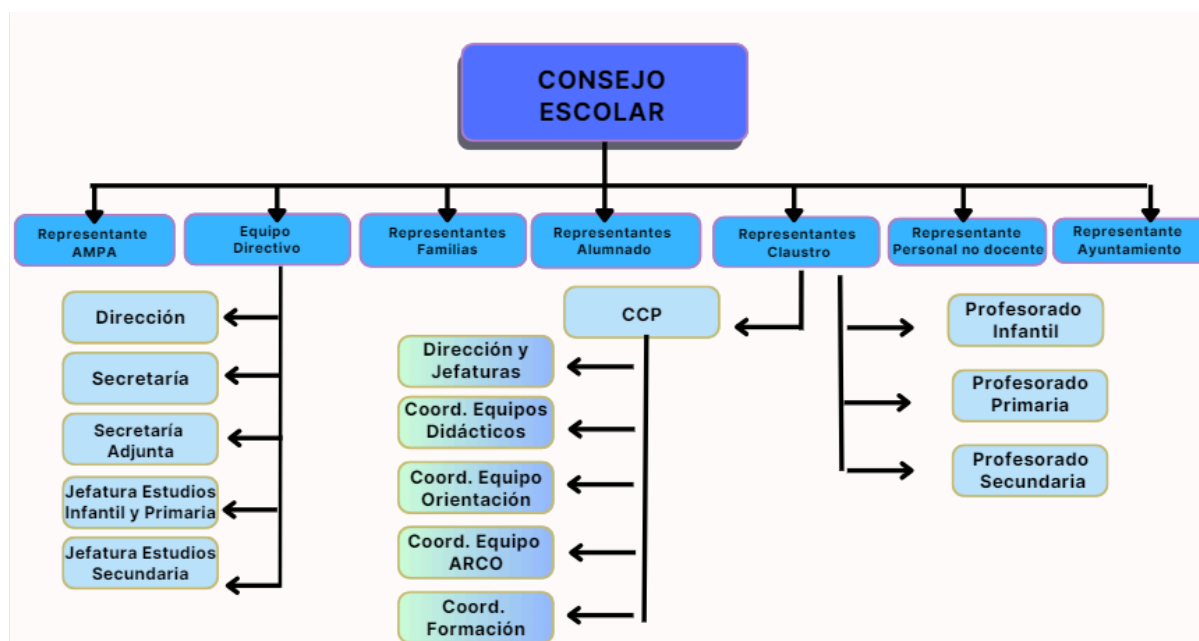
CONSEJO ESCOLAR

Representante AMPA

Equipo Directivo

Representantes Familias

Representantes Alumnado

Representantes Claustro

Representante Personal no docente

Representante Ayuntamiento

Dirección

Secretaría

Secretaría Adjunta

Jefatura Estudios Infantil y Primaria

Jefatura Estudios Secundaria

CCP

Dirección y Jefaturas

Coord. Equipos Didácticos

Coord. Equipo Orientación

Coord. Equipo ARCO

Coord. Formación

Profesorado Infantil

Profesorado Primaria

Profesorado Secundaria